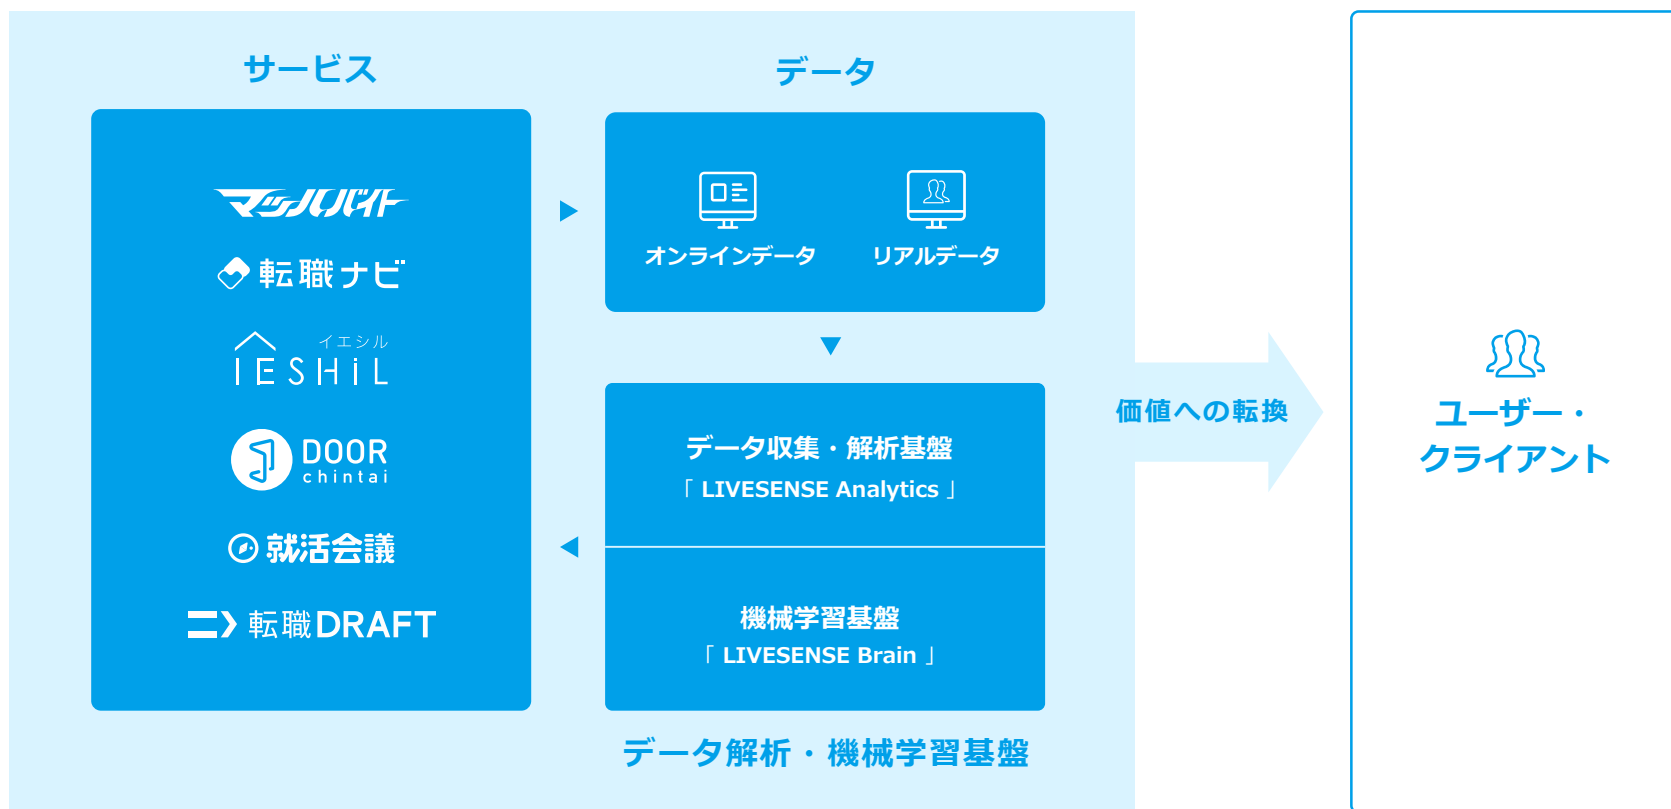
サービス

マッハバイト
転職ナビ
イエシル
IESHiL
DOOR
chintai
就活会議
転職DRAFT

データ

オンラインデータ
リアルデータ

データ収集・解析基盤
「 LIVESENSE Analytics 」

機械学習基盤
「 LIVESENSE Brain 」

データ解析・機械学習基盤

価値への転換

ユーザー・
クライアント